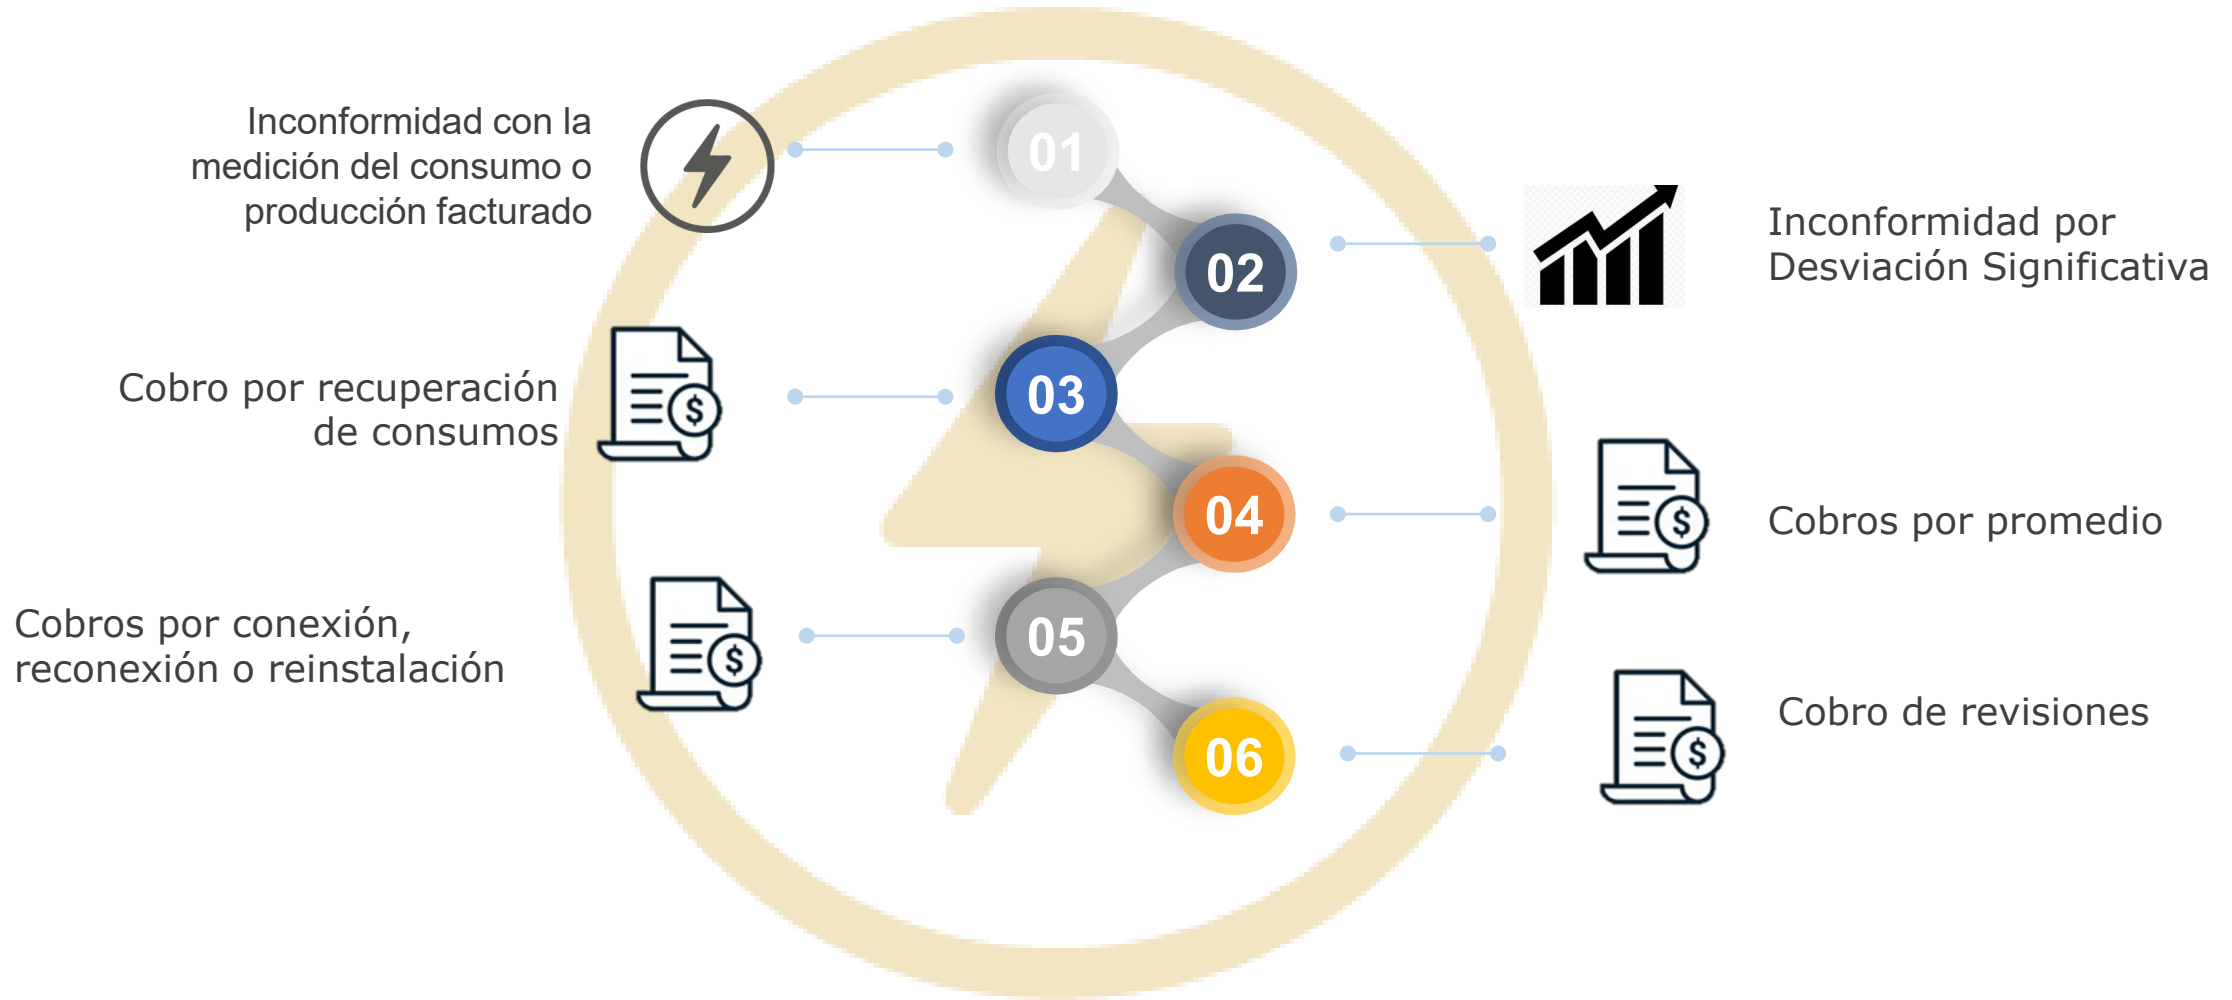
Inconformidad con la medición del consumo o producción facturado

01

02

Inconformidad por Desviación Significativa

Cobro por recuperación de consumos

03

04

Cobros por promedio

Cobros por conexión, reconexión o reinstalación

05

06

Cobro de revisiones